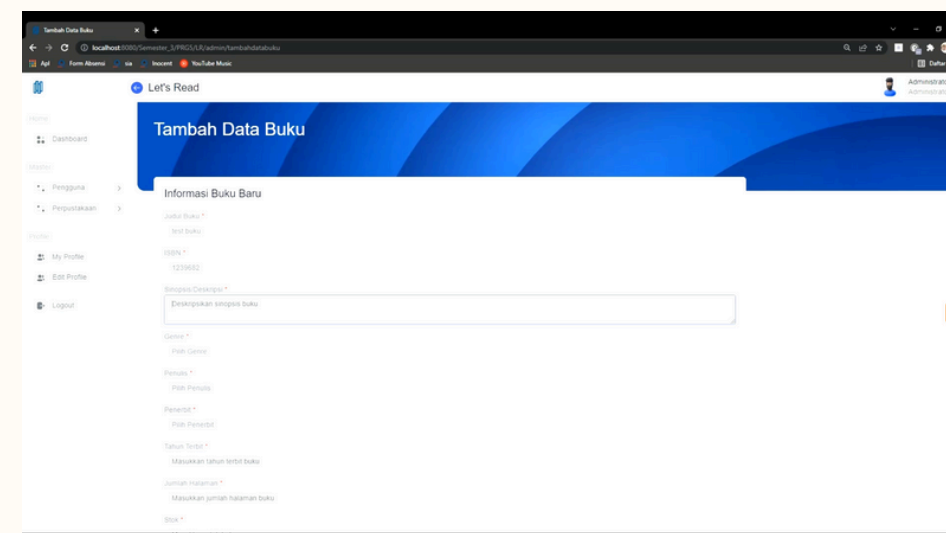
Tambah Data Buku ×  +

localhost:8080/Semester_3/PRG3/UI/admin/tambahdatabuku

Apl  Form Absensi  sia  Inocent  YouTube Music

Daftar

Let's Read

Administrator
Administrator

Home

Dashboard

Master

Pengguna

Perpustakaan

Profile

My Profile

Edit Profile

Logout

Tambah Data Buku

Informasi Buku Baru

Judul Buku *

test buku

ISBN *

1239682

Sinopsis/Deskripsi *

Deskripsikan sinopsis buku

Genre *

Pilih Genre

Penulis *

Pilih Penulis

Penerbit *

Pilih Penerbit

Tahun Terbit *

Masukkan tahun terbit buku

Jumlah Halaman *

Masukkan jumlah halaman buku

Stok *